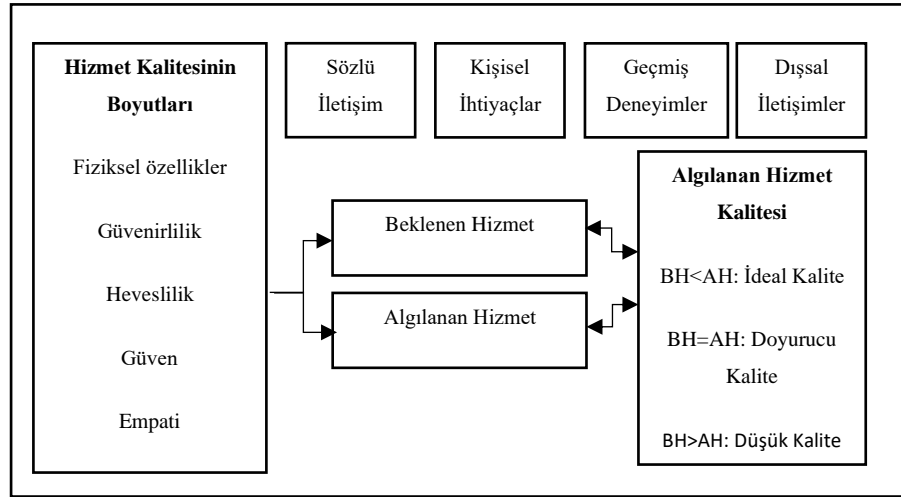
Hizmet Kalitesinin Boyutları

Fiziksel özellikler

Güvenirlilik

Heveslilik

Güven

Empati

Sözlü İletişim

Kişisel İhtiyaçlar

Geçmiş Deneyimler

Dışsal İletişimler

Beklenen Hizmet

Algılanan Hizmet

Algılanan Hizmet Kalitesi

BH<AH: İdeal Kalite

BH=AH: Doyurucu Kalite

BH>AH: Düşük Kalite